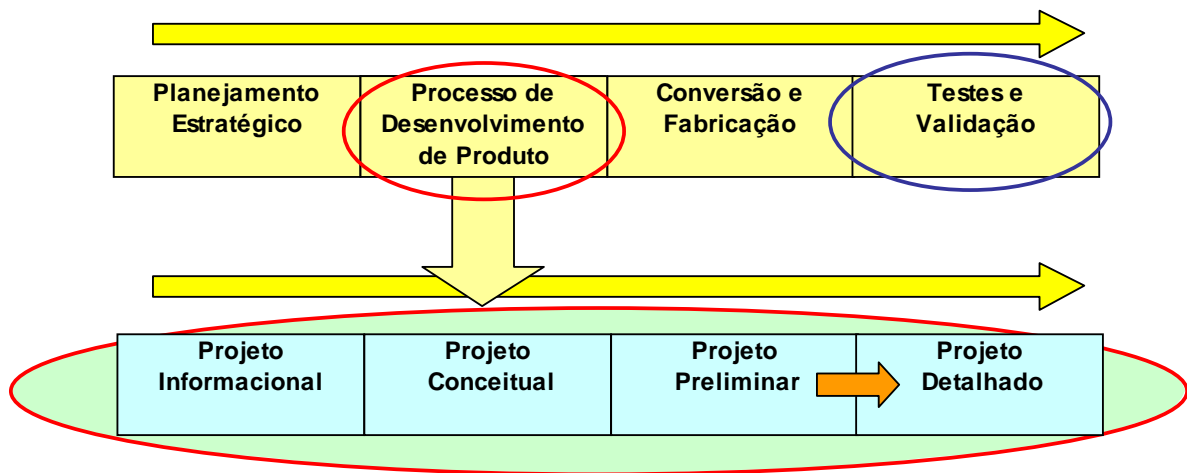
| Planejamento Estratégico | Processo de Desenvolvimento de Produto | Conversão e Fabricação | Testes e Validação |
|---|---|---|---|

| Projeto Informacional | Projeto Conceitual | Projeto Preliminar | Projeto Detalhado |
|---|---|---|---|